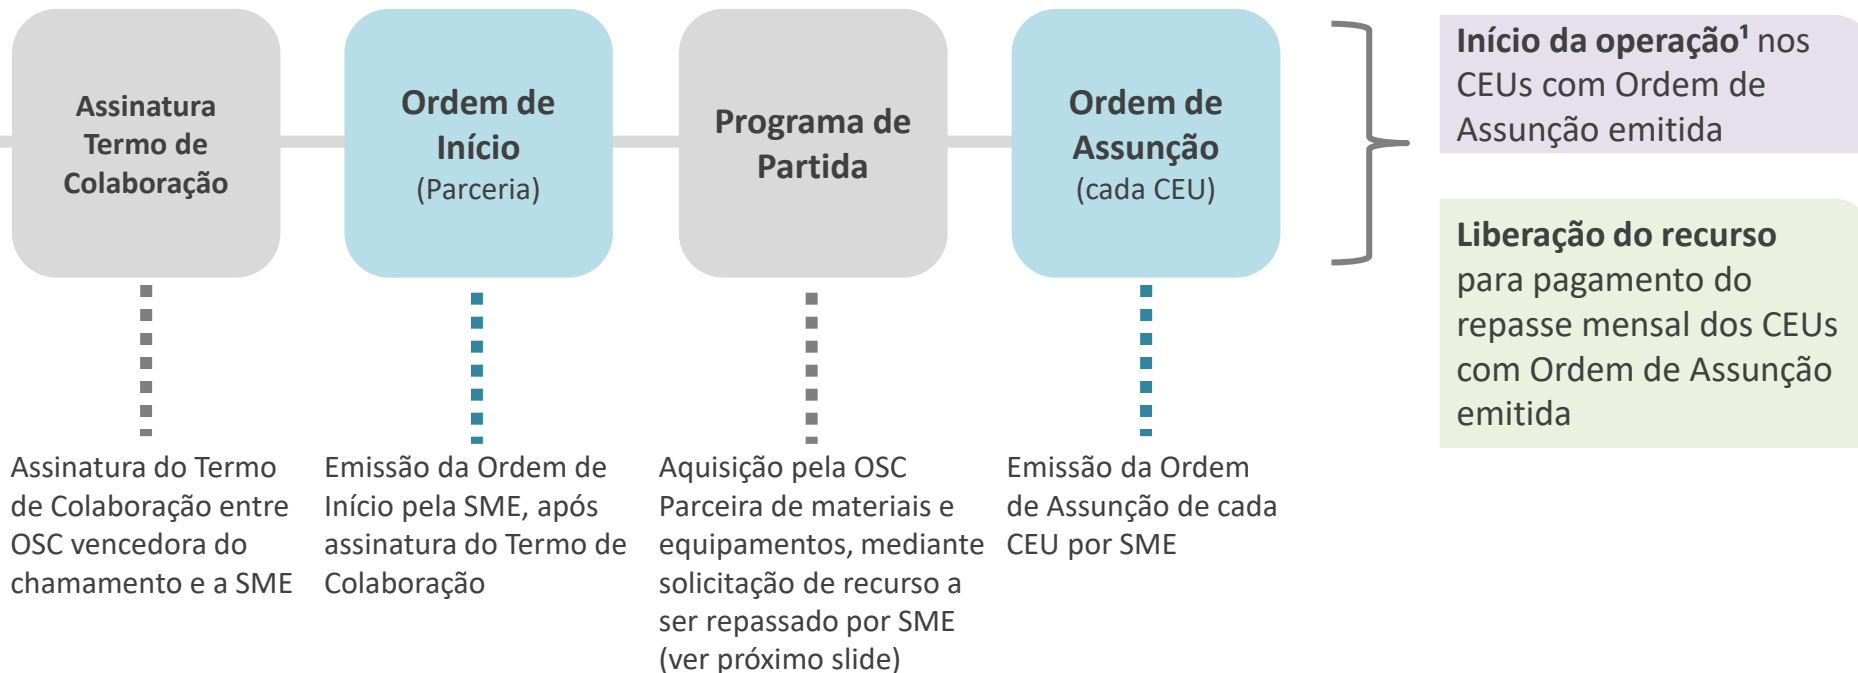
Assinatura Termo de Colaboração

Ordem de Início
(Parceria)

Programa de Partida

Ordem de Assunção
(cada CEU)

**Início da operação$^1$** nos CEUs com Ordem de Assunção emitida

**Liberação do recurso** para pagamento do repasse mensal dos CEUs com Ordem de Assunção emitida

Assinatura do Termo de Colaboração entre OSC vencedora do chamamento e a SME

Emissão da Ordem de Início pela SME, após assinatura do Termo de Colaboração

Aquisição pela OSC Parceira de materiais e equipamentos, mediante solicitação de recurso a ser repassado por SME (ver próximo slide)

Emissão da Ordem de Assunção de cada CEU por SME